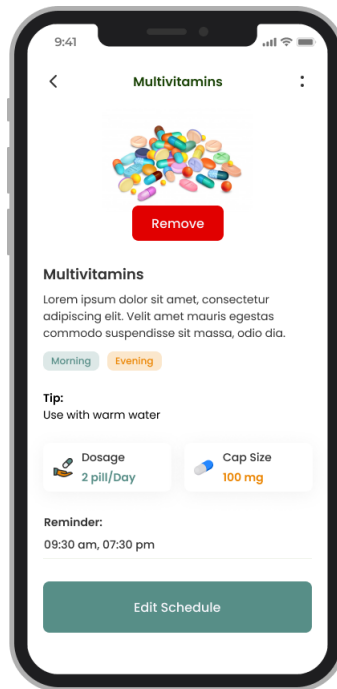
9:41

Multivitamins

Remove

Multivitamins

Lorem ipsum dolor sit amet, consectetur adipiscing elit. Velit amet mauris egestas commodo suspendisse sit massa, odio dia.

Morning Evening

Tip:
Use with warm water

Dosage
2 pill/Day

Cap Size
100 mg

Reminder:
09:30 am, 07:30 pm

Edit Schedule